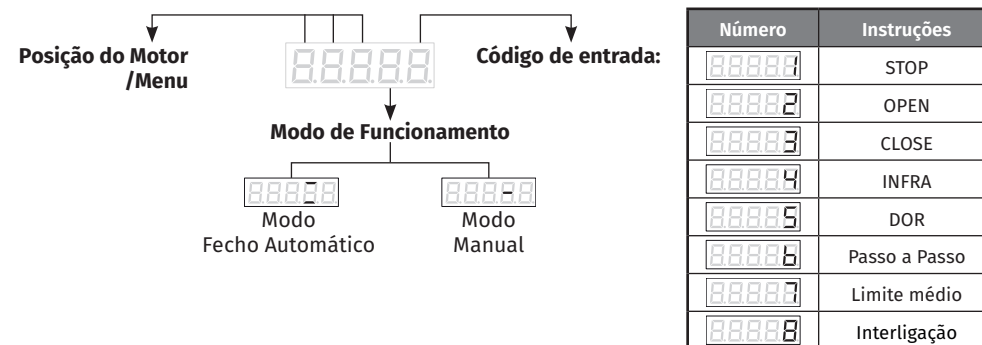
Posição do Motor /Menu

Código de entrada:

Modo de Funcionamento

Modo Fecho Automático

Modo Manual

| Número | Instruções |
|---|---|
| 1 | STOP |
| 2 | OPEN |
| 3 | CLOSE |
| 4 | INFRA |
| 5 | DOR |
| 6 | Passo a Passo |
| 7 | Limite médio |
| 8 | Interligação |